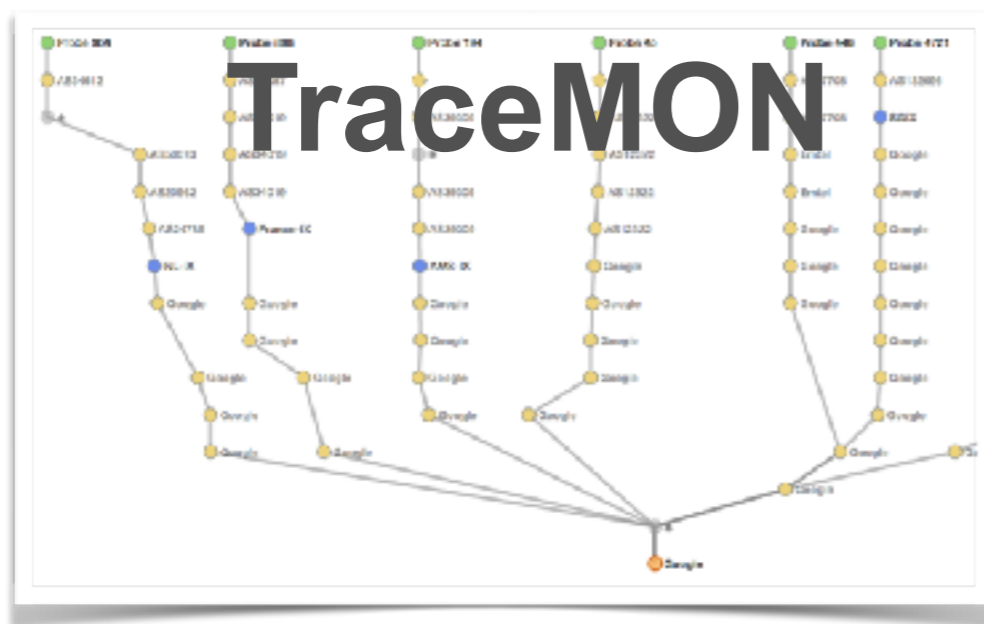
TraceMON

Probe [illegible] Probe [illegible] Probe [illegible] Probe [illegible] Probe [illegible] Probe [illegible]

Google Google Google Google Google Google Google Google Google Google Google Google Google Google Google Google Google Google Google Google Google Google Google Google Google Google Google Google Google Google Google Google

Google